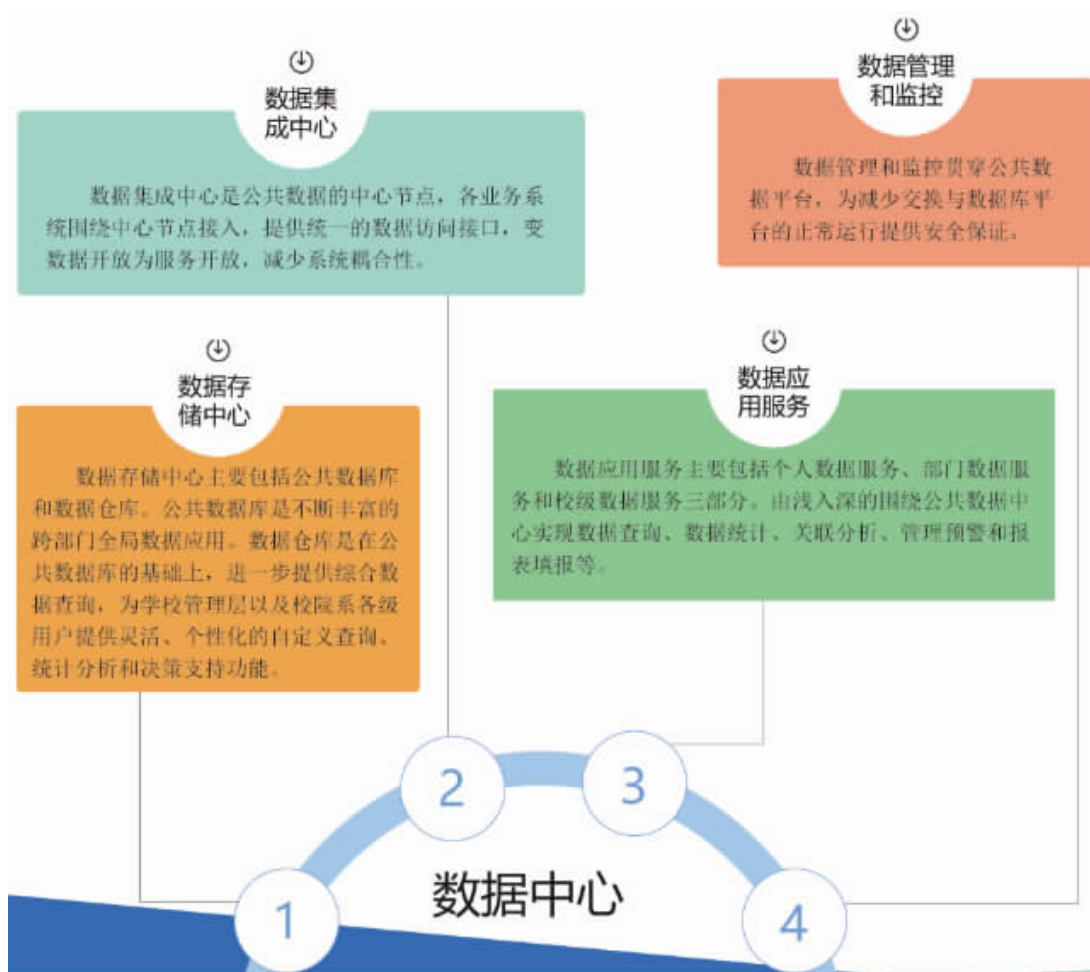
数据集成中心

数据集成中心是公共数据的中心节点，各业务系统围绕中心节点接入，提供统一的数据访问接口，变数据开放为服务开放，减少系统耦合性。

数据管理和监控

数据管理和监控贯穿公共数据平台，为减少交换与数据库平台的正常运行提供安全保证。

数据存储中心

数据存储中心主要包括公共数据库和数据仓库。公共数据库是不断丰富的跨部门全局数据应用。数据仓库是在公共数据库的基础上，进一步提供综合数据查询，为学校管理层以及校院系各级用户提供灵活、个性化的自定义查询、统计分析和决策支持功能。

数据应用服务

数据应用服务主要包括个人数据服务、部门数据服务和校级数据服务三部分。由浅入深的围绕公共数据中心实现数据查询、数据统计、关联分析、管理预警和报表填报等。

2

3

数据中心

1

4